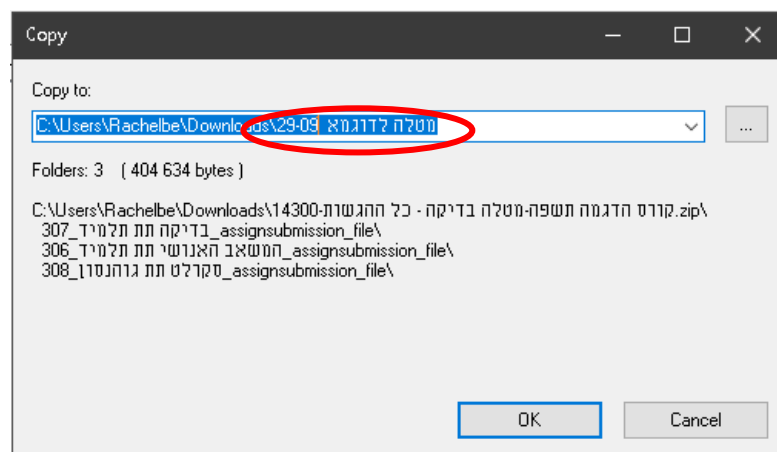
Copy

Copy to:

C:\Users\Rachelbe\Downloads\29-09 מטלה לדוגמא

...

Folders: 3 ( 404 634 bytes )

C:\Users\Rachelbe\Downloads\14300-קורס הדגמה תשפה-מטלה בדיקה - כל ההגשות.zip\
307_בדיקה תת תלמיד_assignsubmission_file\
306_המשאב האנושי תת תלמיד_assignsubmission_file\
308_סקרלט תת גוהנסון_assignsubmission_file\

OK

Cancel